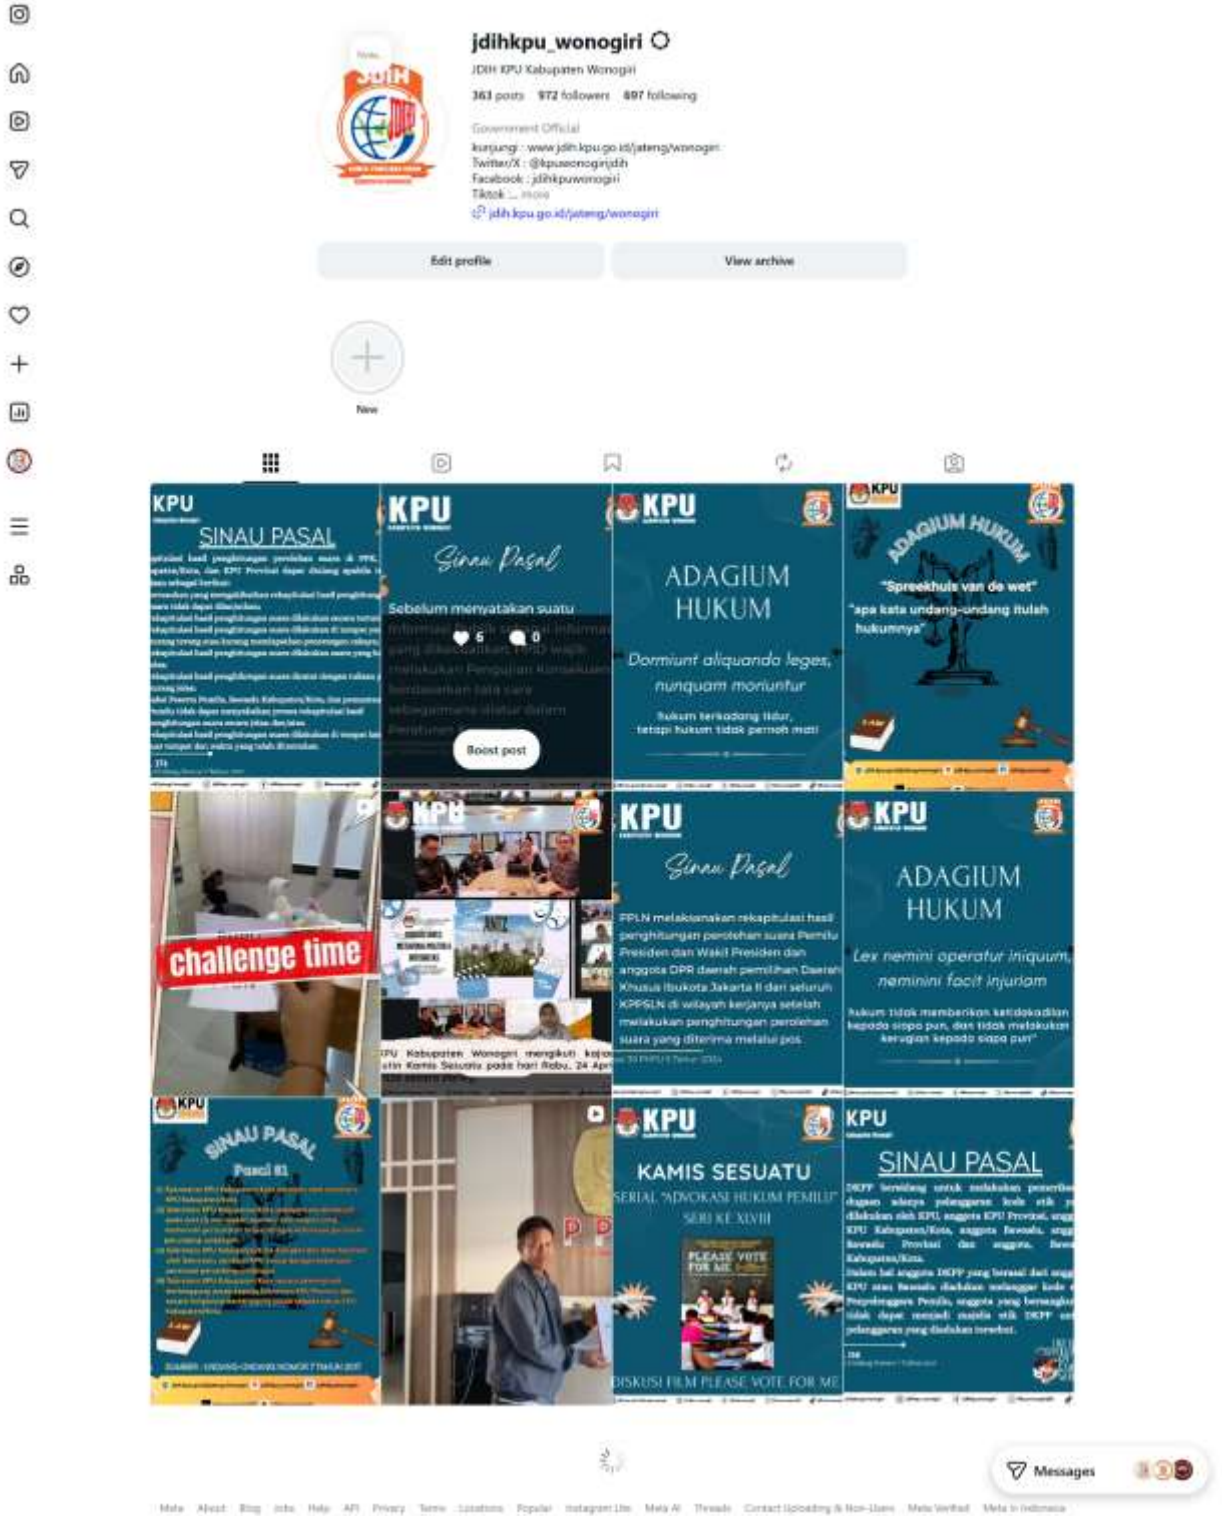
jdihkpu_wonogiri

JDIH KPU Kabupaten Wonogiri

363 posts 972 followers 897 following

Government Official

kunjungi : www.jdih.kpu.go.id/jateng/wonogiri
Twitter/X : @kpuwonogirijdih
Facebook : jdihkpuwonogiri
Tiktok : ... more

jdih.kpu.go.id/jateng/wonogiri

Edit profile

View archive

New

KPU

SINAU PASAL

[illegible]

KPU

Sinau Pasal

Sebelum menyatakan suatu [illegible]

5

0

Boost post

KPU

ADAGIUM HUKUM

Dormiunt aliquando leges, nunquam moriuntur

hukum terkadang tidur, tetapi hukum tidak pernah mati

KPU

ADAGIUM HUKUM

"Spreekhuis van de wet"

"apa kata undang-undang itulah hukumnya"

challenge time

KPU

KPU Kabupaten Wonogiri mengikuti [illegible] Kamis Sesuatu pada hari Rabu, 24 Apr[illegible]

KPU

Sinau Pasal

PPLN melaksanakan rekapitulasi hasil penghitungan perolehan suara Pemilu Presiden dan Wakil Presiden dan anggota DPR daerah pemilihan Daerah Khusus Ibukota Jakarta II dari seluruh KPPSLN di wilayah kerjanya setelah melakukan penghitungan perolehan suara yang diterima melalui pos.

KPU

ADAGIUM HUKUM

Lex nemini operatur iniquum, neminini facit injuriam

hukum tidak memberikan ketidakadilan kepada siapa pun, dan tidak melakukan kerugian kepada siapa pun"

KPU

SINAU PASAL

Pasal 81

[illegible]

KPU

KAMIS SESUATU

SERIAL "ADVOKASI HUKUM PEMILU"

SERI KE XLVIII

PLEASE VOTE FOR ME

DISKUSI FILM PLEASE VOTE FOR ME

KPU

SINAU PASAL

DKPP berwenang untuk melakukan pemeriksaan dugaan adanya pelanggaran kode etik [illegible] dilakukan oleh KPU, anggota KPU Provinsi, anggota KPU Kabupaten/Kota, anggota Bawaslu, anggota Bawaslu Provinsi dan anggota Bawaslu Kabupaten/Kota.
Dalam hal anggota DKPP yang berasal dari anggota KPU atau Bawaslu diduga melanggar kode etik Penyelenggara Pemilu, anggota yang bersangkutan tidak dapat menjadi majelis etik DKPP atas pelanggaran yang diduga tersebut.

Messages

Meta About Blog Jobs Help API Privacy Terms Locations Popular Instagram Lite Meta AI Threads Contact Uploading & Non-Users Meta Verified Meta in Indonesia